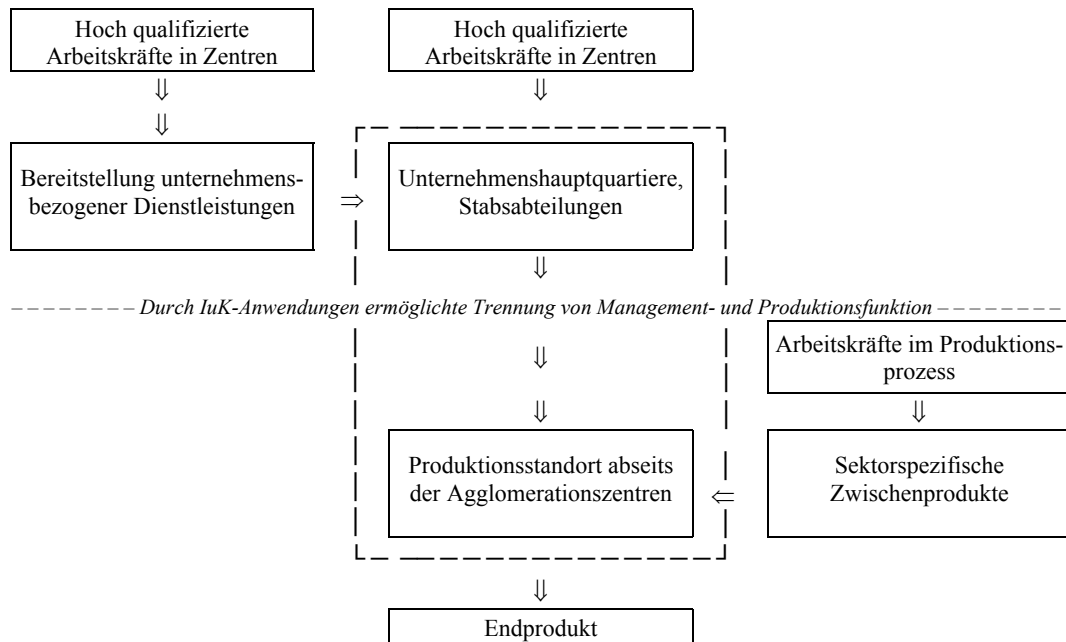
Hoch qualifizierte Arbeitskräfte in Zentren

Hoch qualifizierte Arbeitskräfte in Zentren

Bereitstellung unternehmensbezogener Dienstleistungen

Unternehmenshauptquartiere, Stabsabteilungen

Durch IuK-Anwendungen ermöglichte Trennung von Management- und Produktionsfunktion

Arbeitskräfte im Produktionsprozess

Produktionsstandort abseits der Agglomerationszentren

Sektorspezifische Zwischenprodukte

Endprodukt